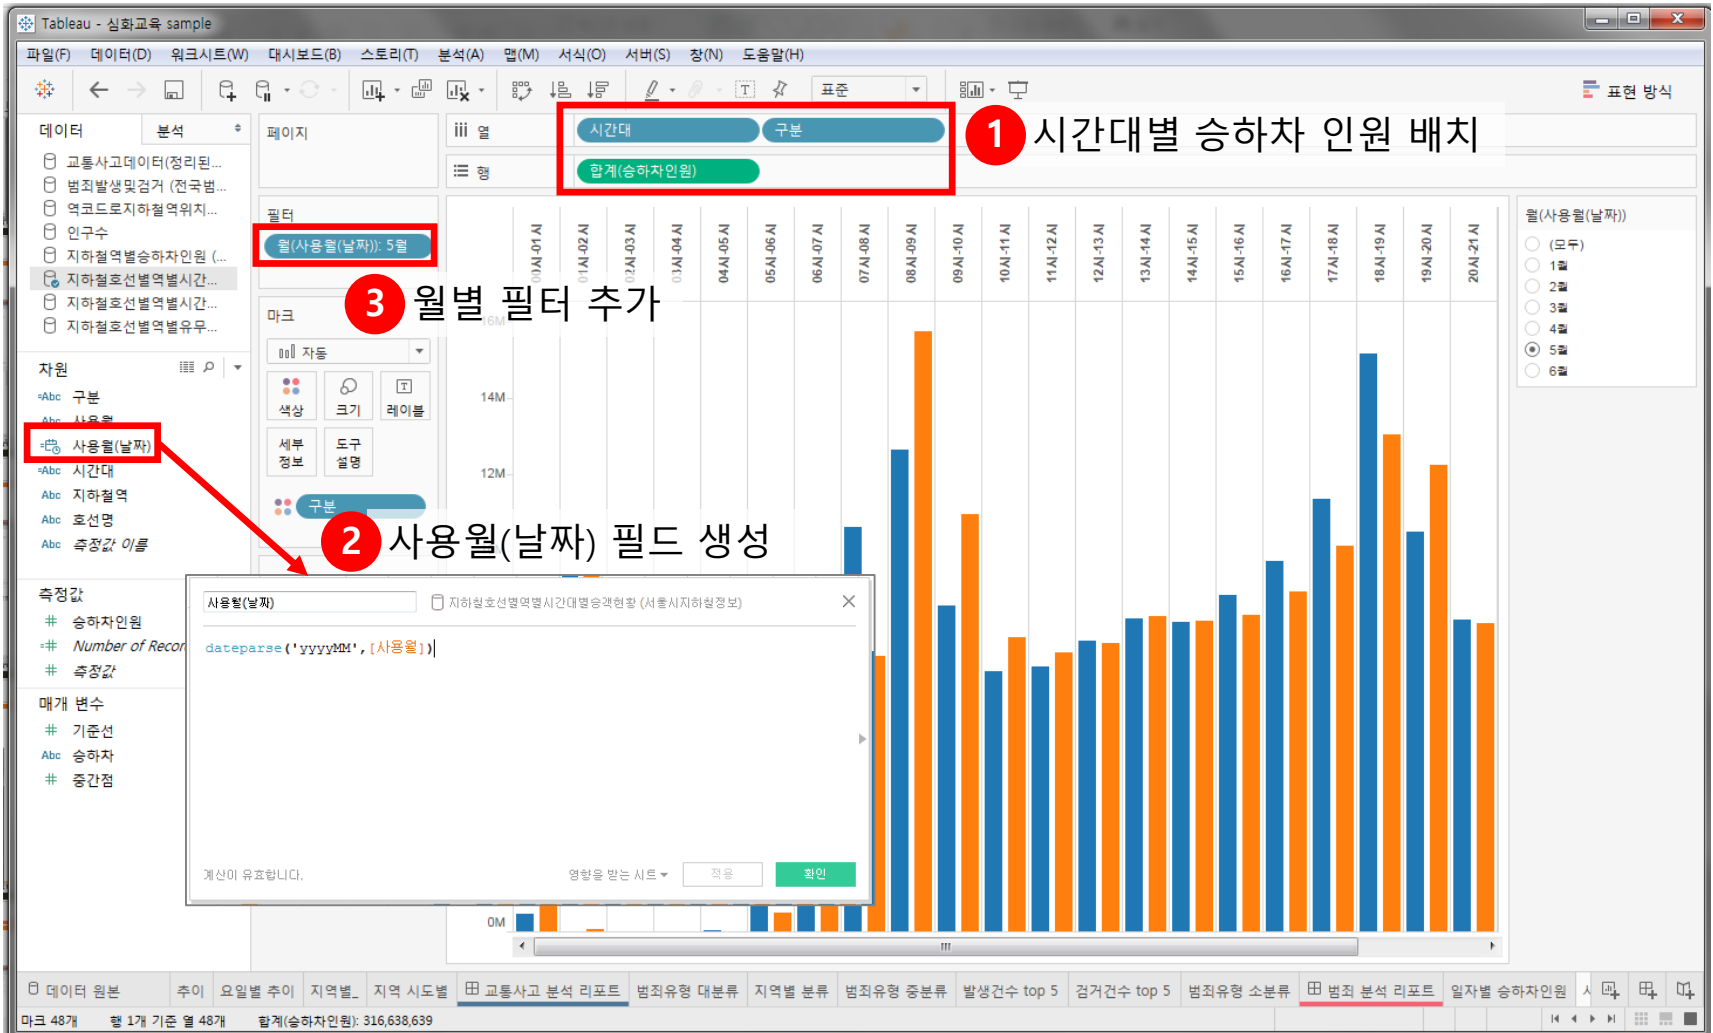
Tableau - 심화교육 sample

파일(F) 데이터(D) 워크시트(W) 대시보드(B) 스토리(T) 분석(A) 맵(M) 서식(O) 서버(S) 창(N) 도움말(H)

표준

표현 방식

데이터 분석

교통사고데이터(정리된...
범죄발생및검거 (전국범...
역코드로지하철역위치...
인구수
지하철역별승하차인원 (...
지하철호선별역별시간...
지하철호선별역별시간...
지하철호선별역별유무...

차원
구분
사용월
사용월(날짜)
시간대
지하철역
호선명
측정값 이름

측정값
승하차인원
Number of Recor
측정값

매개 변수
기준선
승하차
중간점

페이지

필터
월(사용월(날짜)): 5월

마크
자동
색상 크기 레이블
세부 정보 도구 설명
구분

열 시간대 구분
행 합계(승하차인원)

1 시간대별 승하차 인원 배치

3 월별 필터 추가

2 사용월(날짜) 필드 생성

00시-01시 01시-02시 02시-03시 03시-04시 04시-05시 05시-06시 06시-07시 07시-08시 08시-09시 09시-10시 10시-11시 11시-12시 12시-13시 13시-14시 14시-15시 15시-16시 16시-17시 17시-18시 18시-19시 19시-20시 20시-21시

16M
14M
12M
0M

월(사용월(날짜))
(모두)
1월
2월
3월
4월
5월
6월

사용월(날짜)
지하철호선별역별시간대별승객현황 (서울시지하철정보)

dateparse('yyyyMM',[사용월])

계산이 유효합니다.
영향을 받는 시트
적용
확인

데이터 원본 추이 요일별 추이 지역별_ 지역 시도별 교통사고 분석 리포트 범죄유형 대분류 지역별 분류 범죄유형 중분류 발생건수 top 5 검거건수 top 5 범죄유형 소분류 범죄 분석 리포트 일자별 승하차인원

마크 48개 행 1개 기준 열 48개 합계(승하차인원): 316,638,639